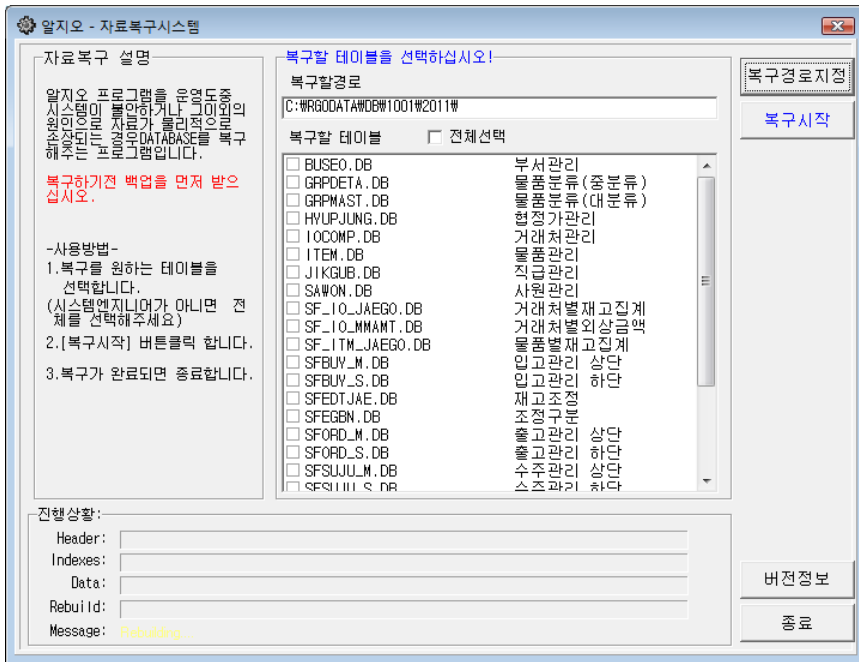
알지오 - 자료복구시스템

자료복구 설명

알지오 프로그램을 운영도중 시스템이 불안하거나 그이외의 원인으로 자료가 물리적으로 손상되는 경우DATABASE를 복구해주는 프로그램입니다.

복구하기전 백업을 먼저 받으십시오.

-사용방법-
1.복구를 원하는 테이블을 선택합니다.
(시스템엔지니어가 아니면 전체를 선택해주세요)
2.[복구시작] 버튼클릭 합니다.
3.복구가 완료되면 종료합니다.

복구할 테이블을 선택하십시오!
복구할경로
C:₩RGODATA₩DB₩1001₩2011₩
복구할 테이블
전체선택

| | |
|---|---|
| BUSEO.DB | 부서관리 |
| GRPDETA.DB | 물품분류(중분류) |
| GRPMAST.DB | 물품분류(대분류) |
| HYUPJUNG.DB | 협정가관리 |
| IOCOMP.DB | 거래처관리 |
| ITEM.DB | 물품관리 |
| JIKGUB.DB | 직급관리 |
| SAWON.DB | 사원관리 |
| SF_IO_JAEGO.DB | 거래처별재고집계 |
| SF_IO_MMAMT.DB | 거래처별외상금액 |
| SF_ITM_JAEGO.DB | 물품별재고집계 |
| SFBUY_M.DB | 입고관리 상단 |
| SFBUY_S.DB | 입고관리 하단 |
| SFEDTJAE.DB | 재고조정 |
| SFEGBN.DB | 조정구분 |
| SFORD_M.DB | 출고관리 상단 |
| SFORD_S.DB | 출고관리 하단 |
| SFSUJU_M.DB | 수주관리 상단 |
| SFSUJU_S.DB | 수주관리 하단 |

복구경로지정
복구시작

진행상황:
Header:
Indexes:
Data:
Rebuild:
Message: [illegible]

버전정보
종료